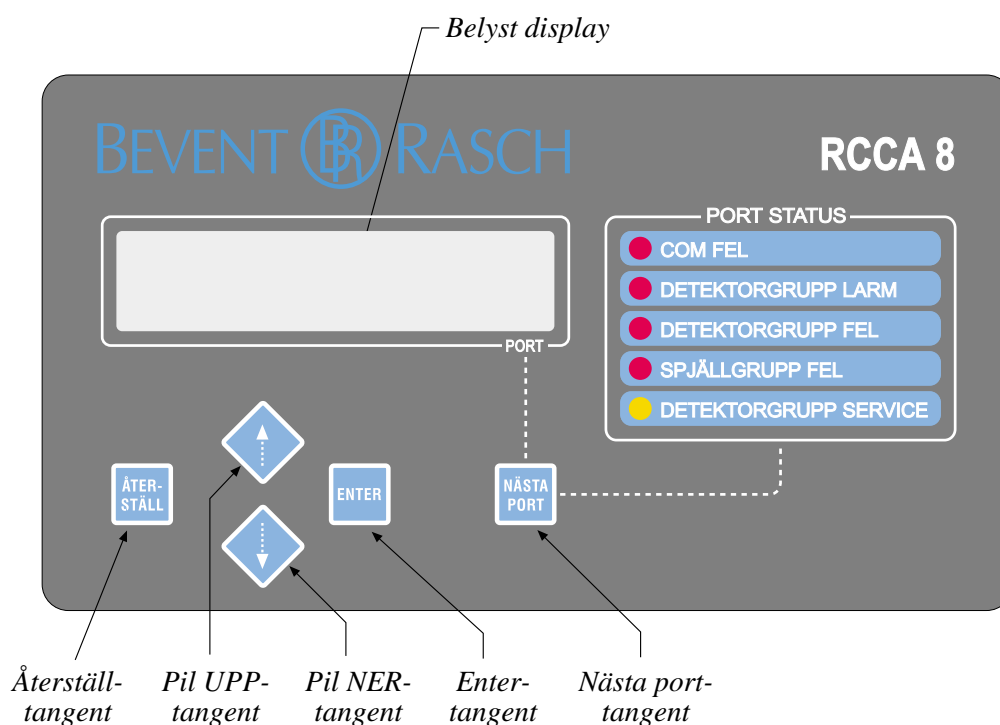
Belyst display

BEVENT BR RASCH

RCCA 8

PORT STATUS

COM FEL

DETEKTORGRUPP LARM

DETEKTORGRUPP FEL

SPJÄLLGRUPP FEL

DETEKTORGRUPP SERVICE

PORT

ÅTER-STÄLL

ENTER

NÄSTA PORT

Återställtangent

Pil UPPtangent

Pil NERtangent

Entertangent

Nästa porttangent